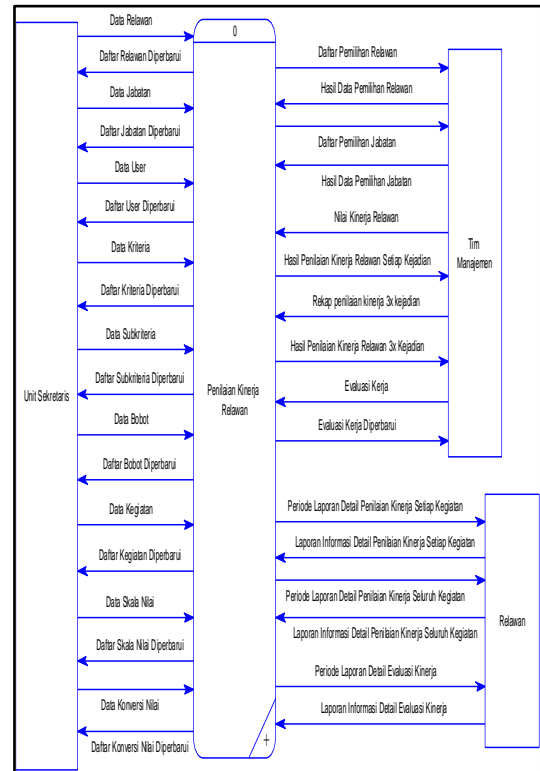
Unit Sekretaris

Data Relawan

Daftar Relawan Diperbarui

Data Jabatan

Daftar Jabatan Diperbarui

Data User

Daftar User Diperbarui

Data Kriteria

Daftar Kriteria Diperbarui

Data Subkriteria

Daftar Subkriteria Diperbarui

Data Bobot

Daftar Bobot Diperbarui

Data Kegiatan

Daftar Kegiatan Diperbarui

Data Skala Nilai

Daftar Skala Nilai Diperbarui

Data Konversi Nilai

Daftar Konversi Nilai Diperbarui

0

Penilaian Kinerja Relawan

+

Daftar Pemilihan Relawan

Hasil Data Pemilihan Relawan

Daftar Pemilihan Jabatan

Hasil Data Pemilihan Jabatan

Nilai Kinerja Relawan

Hasil Penilaian Kinerja Relawan Setiap Kejadian

Rekap penilaian kinerja 3x kejadian

Hasil Penilaian Kinerja Relawan 3x Kejadian

Evaluasi Kerja

Evaluasi Kerja Diperbarui

Tim Manajemen

Periode Laporan Detail Penilaian Kinerja Setiap Kegiatan

Laporan Informasi Detail Penilaian Kinerja Setiap Kegiatan

Periode Laporan Detail Penilaian Kinerja Seluruh Kegiatan

Laporan Informasi Detail Penilaian Kinerja Seluruh Kegiatan

Periode Laporan Detail Evaluasi Kinerja

Laporan Informasi Detail Evaluasi Kinerja

Relawan